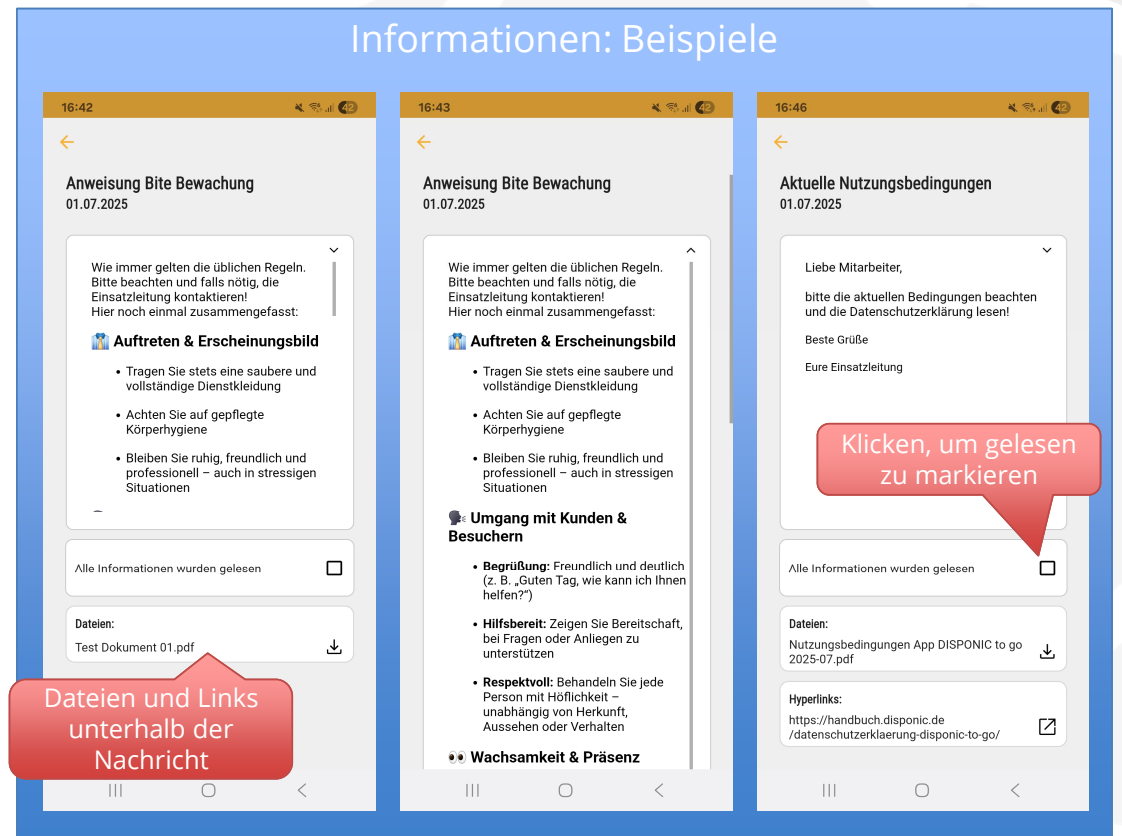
Informationen: Beispiele

16:42

Anweisung Bite Bewachung
01.07.2025

Wie immer gelten die üblichen Regeln. Bitte beachten und falls nötig, die Einsatzleitung kontaktieren!
Hier noch einmal zusammengefasst:

👔 Auftreten & Erscheinungsbild

- Tragen Sie stets eine saubere und vollständige Dienstkleidung
- Achten Sie auf gepflegte Körperhygiene
- Bleiben Sie ruhig, freundlich und professionell – auch in stressigen Situationen

Alle Informationen wurden gelesen

Dateien:
Test Dokument 01.pdf

Dateien und Links unterhalb der Nachricht

16:43

Anweisung Bite Bewachung
01.07.2025

Wie immer gelten die üblichen Regeln. Bitte beachten und falls nötig, die Einsatzleitung kontaktieren!
Hier noch einmal zusammengefasst:

👔 Auftreten & Erscheinungsbild

- Tragen Sie stets eine saubere und vollständige Dienstkleidung
- Achten Sie auf gepflegte Körperhygiene
- Bleiben Sie ruhig, freundlich und professionell – auch in stressigen Situationen

🗣 Umgang mit Kunden & Besuchern

- **Begrüßung:** Freundlich und deutlich (z. B. „Guten Tag, wie kann ich Ihnen helfen?")
- **Hilfsbereit:** Zeigen Sie Bereitschaft, bei Fragen oder Anliegen zu unterstützen
- **Respektvoll:** Behandeln Sie jede Person mit Höflichkeit – unabhängig von Herkunft, Aussehen oder Verhalten

👀 Wachsamkeit & Präsenz

16:46

Aktuelle Nutzungsbedingungen
01.07.2025

Liebe Mitarbeiter,

bitte die aktuellen Bedingungen beachten und die Datenschutzerklärung lesen!

Beste Grüße

Eure Einsatzleitung

Klicken, um gelesen zu markieren

Alle Informationen wurden gelesen

Dateien:
Nutzungsbedingungen App DISPONIC to go 2025-07.pdf

Hyperlinks:
https://handbuch.disponic.de/datenschutzerklaerung-disponic-to-go/